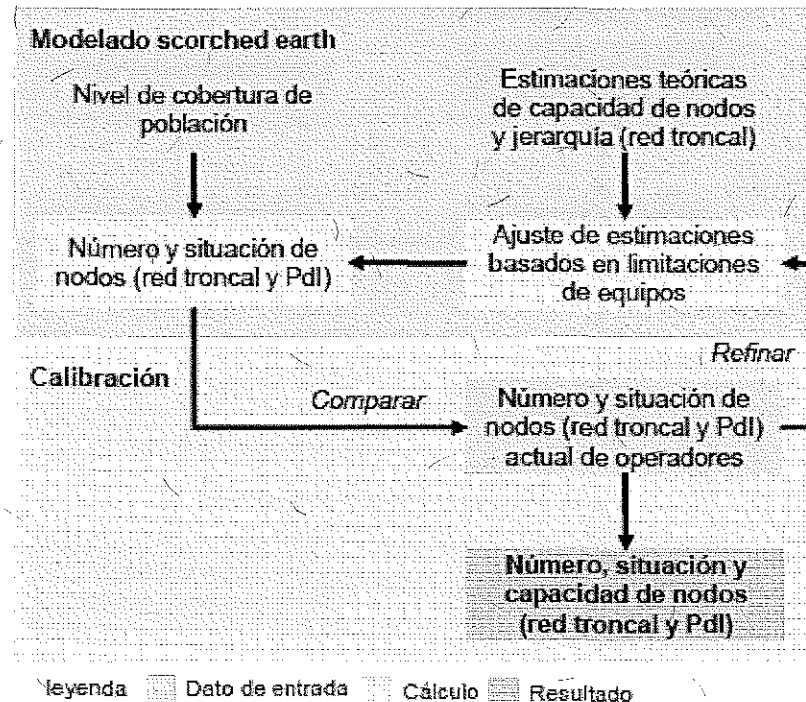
Modelado scorched earth

Nivel de cobertura de población

Estimaciones teóricas de capacidad de nodos y jerarquía (red troncal)

Número y situación de nodos (red troncal y PdI)

Ajuste de estimaciones basados en limitaciones de equipos

Refinar

Calibración

Comparar

Número y situación de nodos (red troncal y PdI) actual de operadores

Número, situación y capacidad de nodos (red troncal y PdI)

leyenda Dato de entrada Cálculo Resultado